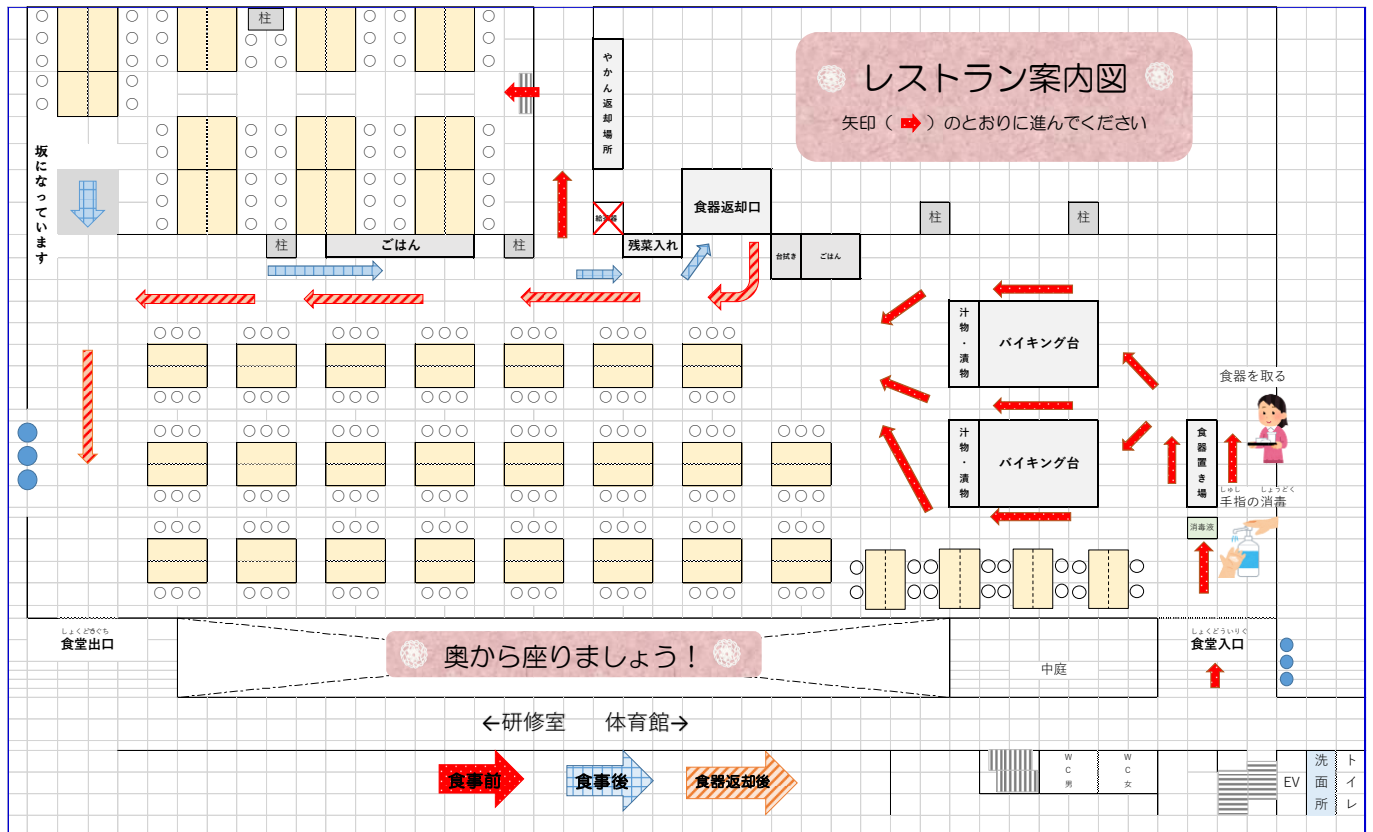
柱

やかん返却場所

レストラン案内図

矢印（ ）のとおりに進んでください

坂になっています

給茶器

食器返却口

柱

柱

柱

ごはん

柱

残菜入れ

台拭き

ごはん

汁物・漬物

バイキング台

食器を取る

汁物・漬物

バイキング台

食器置き場

手指（しゅし）の消毒（しょうどく）

消毒液

食堂出口（しょくどうでぐち）

奥から座りましょう！

中庭

食堂入口（しょくどういりぐち）

←研修室　体育館→

食事前

食事後

食器返却後

WC男

WC女

EV

洗面所

トイレ